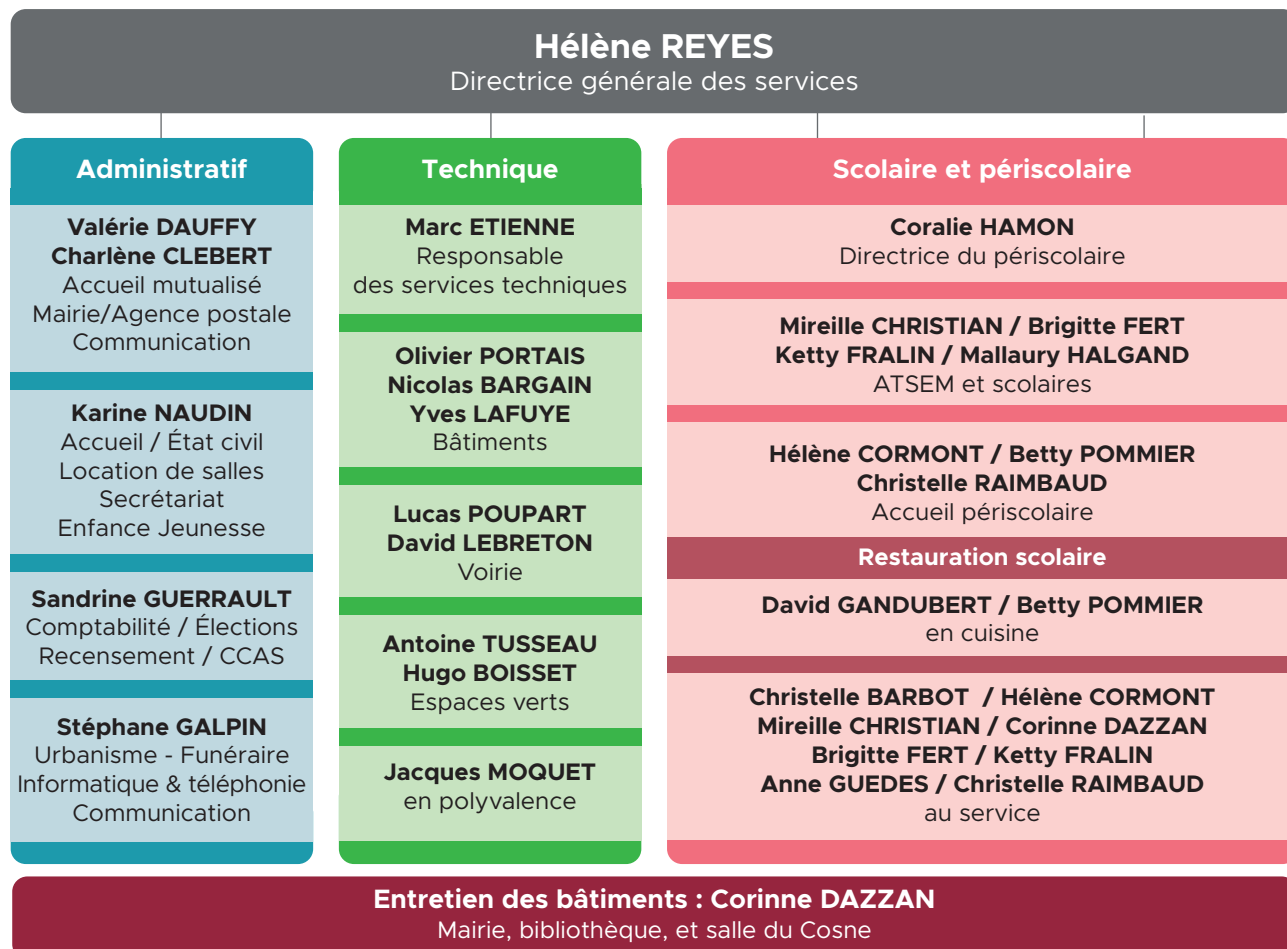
**Hélène REYES**
Directrice générale des services

**Administratif**

**Valérie DAUFFY**
**Charlène CLEBERT**
Accueil mutualisé
Mairie/Agence postale
Communication

**Karine NAUDIN**
Accueil / État civil
Location de salles
Secrétariat
Enfance Jeunesse

**Sandrine GUERRAULT**
Comptabilité / Élections
Recensement / CCAS

**Stéphane GALPIN**
Urbanisme - Funéraire
Informatique & téléphonie
Communication

**Technique**

**Marc ETIENNE**
Responsable
des services techniques

**Olivier PORTAIS**
**Nicolas BARGAIN**
**Yves LAFUYE**
Bâtiments

**Lucas POUPART**
**David LEBRETON**
Voirie

**Antoine TUSSEAU**
**Hugo BOISSET**
Espaces verts

**Jacques MOQUET**
en polyvalence

**Scolaire et périscolaire**

**Coralie HAMON**
Directrice du périscolaire

**Mireille CHRISTIAN / Brigitte FERT**
**Ketty FRALIN / Mallaury HALGAND**
ATSEM et scolaires

**Hélène CORMONT / Betty POMMIER**
**Christelle RAIMBAUD**
Accueil périscolaire

**Restauration scolaire**

**David GANDUBERT / Betty POMMIER**
en cuisine

**Christelle BARBOT / Hélène CORMONT**
**Mireille CHRISTIAN / Corinne DAZZAN**
**Brigitte FERT / Ketty FRALIN**
**Anne GUEDES / Christelle RAIMBAUD**
au service

**Entretien des bâtiments : Corinne DAZZAN**
Mairie, bibliothèque, et salle du Cosne